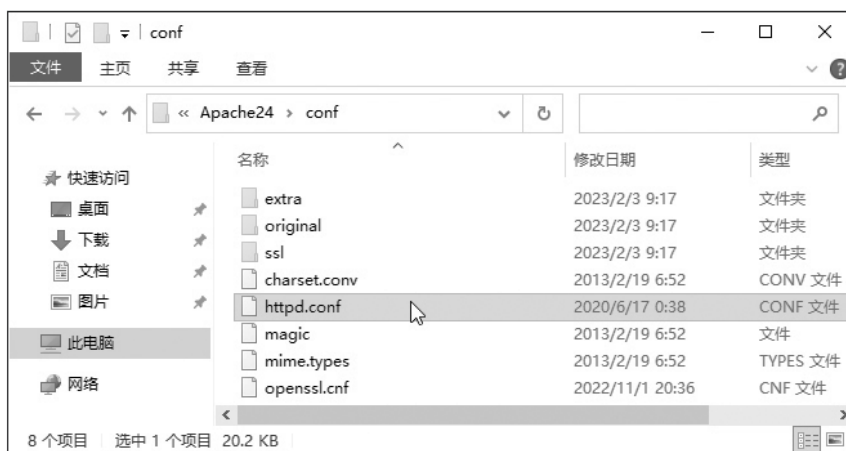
conf

文件 主页 共享 查看

« Apache24 › conf

快速访问
桌面
下载
文档
图片
此电脑
网络

| 名称 | 修改日期 | 类型 |
|---|---|---|
| extra | 2023/2/3 9:17 | 文件夹 |
| original | 2023/2/3 9:17 | 文件夹 |
| ssl | 2023/2/3 9:17 | 文件夹 |
| charset.conv | 2013/2/19 6:52 | CONV 文件 |
| httpd.conf | 2020/6/17 0:38 | CONF 文件 |
| magic | 2013/2/19 6:52 | 文件 |
| mime.types | 2013/2/19 6:52 | TYPES 文件 |
| openssl.cnf | 2022/11/1 20:36 | CNF 文件 |

8 个项目 选中 1 个项目 20.2 KB